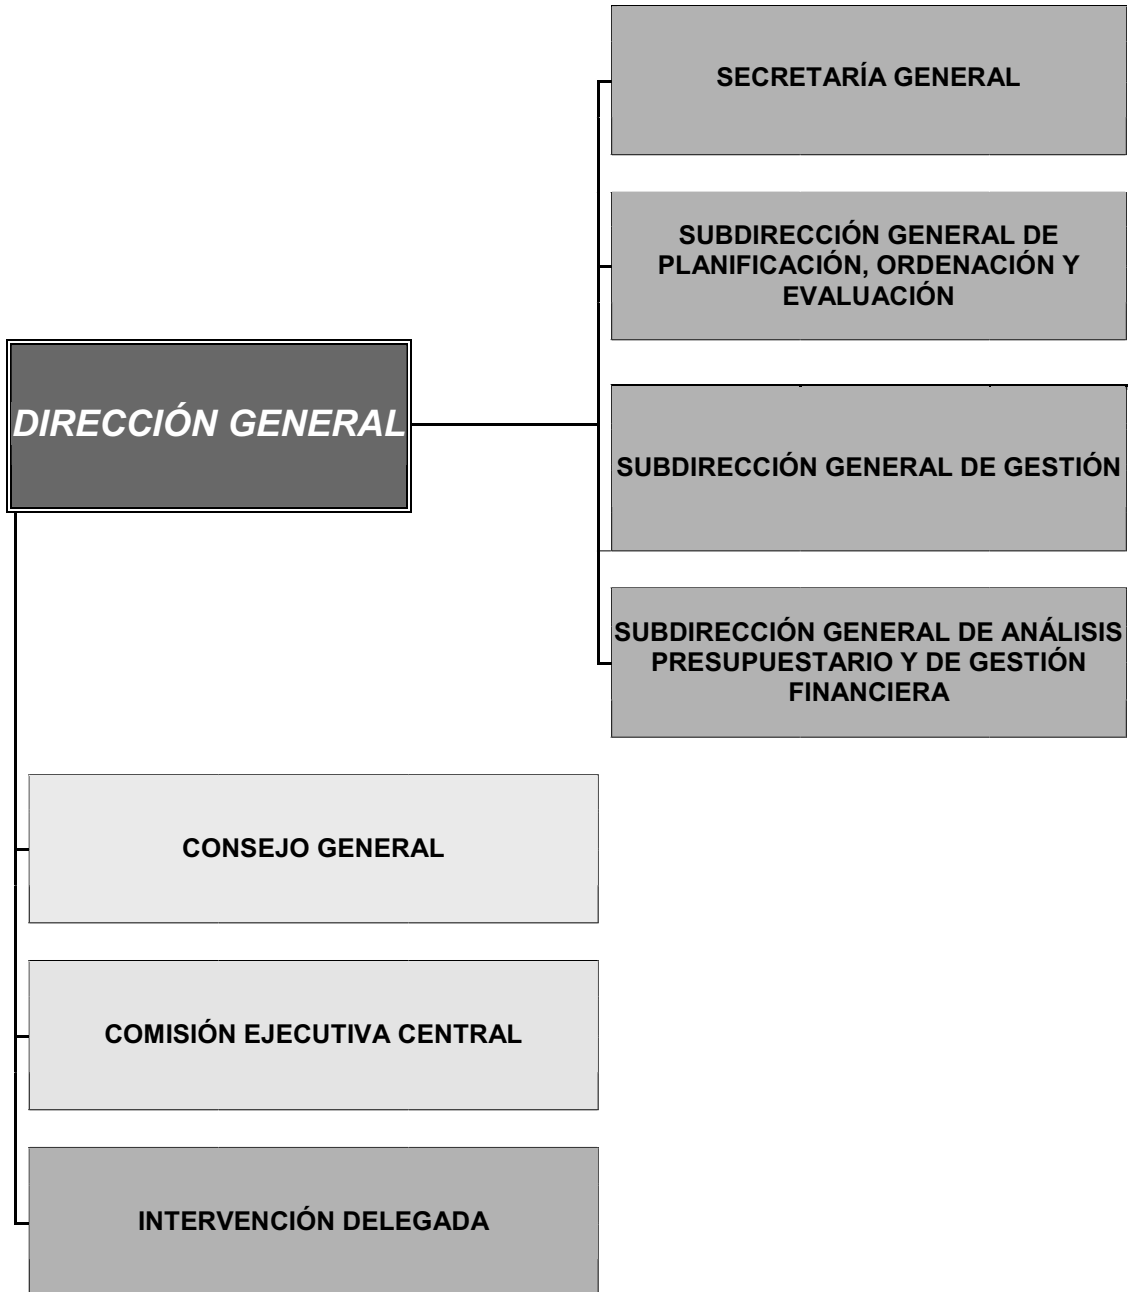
SECRETARÍA GENERAL

SUBDIRECCIÓN GENERAL DE PLANIFICACIÓN, ORDENACIÓN Y EVALUACIÓN

DIRECCIÓN GENERAL

SUBDIRECCIÓN GENERAL DE GESTIÓN

SUBDIRECCIÓN GENERAL DE ANÁLISIS PRESUPUESTARIO Y DE GESTIÓN FINANCIERA

CONSEJO GENERAL

COMISIÓN EJECUTIVA CENTRAL

INTERVENCIÓN DELEGADA